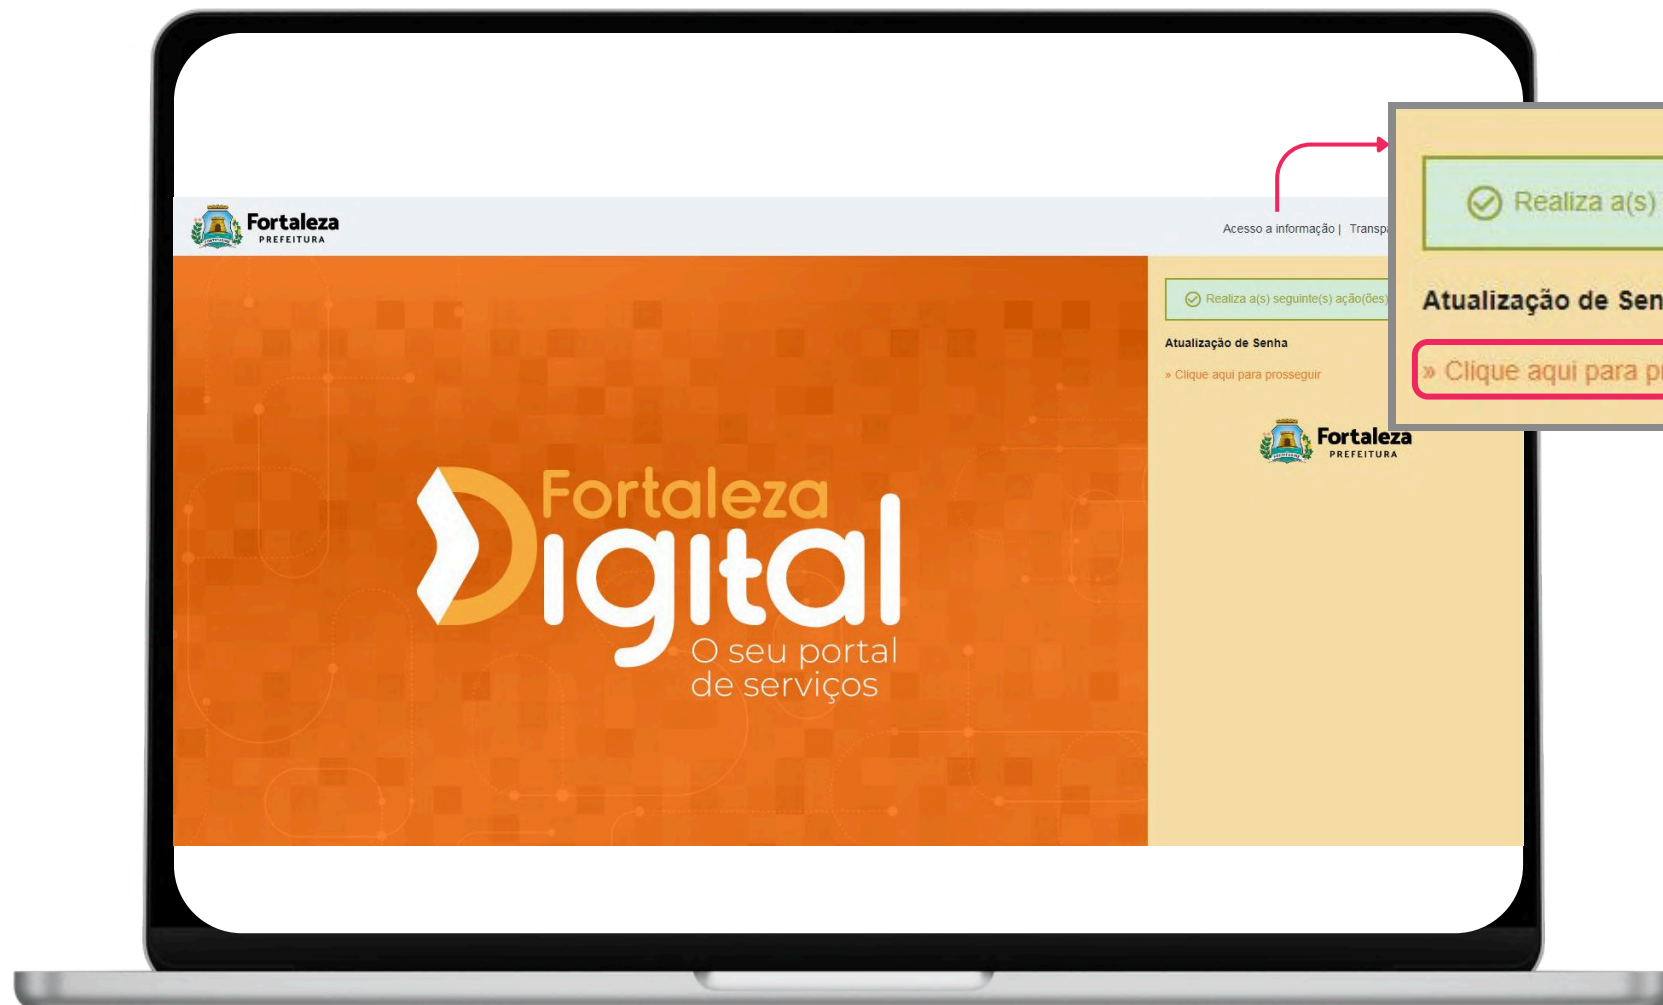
Fortaleza
PREFEITURA

Acesso a informação | Transp

Realiza a(s) seguinte(s) ação(ões)

Atualização de Senha

» Clique aqui para prosseguir

Fortaleza
PREFEITURA

Fortaleza
Digital
O seu portal
de serviços

Realiza a(s)

Atualização de Sen

» Clique aqui para p